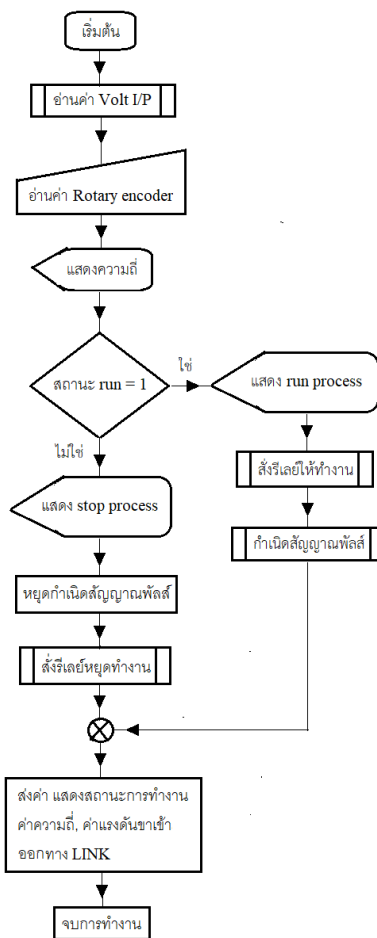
เริ่มต้น

อ่านค่า Volt I/P

อ่านค่า Rotary encoder

แสดงความถี่

สถานะ run = 1

ใช่

แสดง run process

สั่งรีเลย์ให้ทำงาน

กำเนิดสัญญาณพัลส์

ไม่ใช่

แสดง stop process

หยุดกำเนิดสัญญาณพัลส์

สั่งรีเลย์หยุดทำงาน

ส่งค่า แสดงสถานะการทำงาน ค่าความถี่, ค่าแรงดันขาเข้า ออกทาง LINK

จบการทำงาน